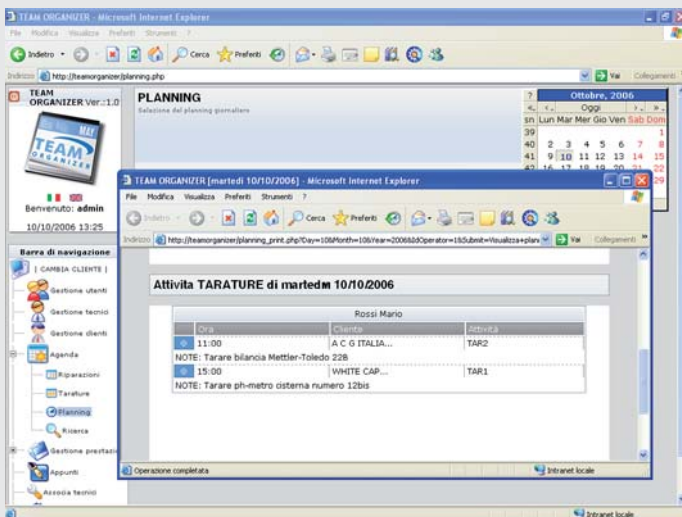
TEAM ORGANIZER - Microsoft Internet Explorer

File Modifica Visualizza Preferiti Strumenti ?

Indietro Cerca Preferiti

Indirizzo http://teamorganizer/planning.php Vai Collegamenti

TEAM ORGANIZER Ver.:1.0

MAY TEAM ORGANIZER

Benvenuto: admin

10/10/2006 13:25

Barra di navigazione

| CAMBIA CLIENTE |

Gestione utenti

Gestione tecnici

Gestione clienti

Agenda

Riparazioni

Tarature

Planning

Ricerca

Gestione prestazi

Appunti

Associa tecnici

PLANNING

Selezione del planning giornaliero

| ? | Ottobre, 2006 | | | | | | × |
|---|---|---|---|---|---|---|---|
| « | ‹ | Oggi | | | › | » | |
| sn | Lun | Mar | Mer | Gio | Ven | Sab | Dom |
| 39 | | | | | | | 1 |
| 40 | 2 | 3 | 4 | 5 | 6 | 7 | 8 |
| 41 | 9 | 10 | 11 | 12 | 13 | 14 | 15 |
| 42 | 16 | 17 | 18 | 19 | 20 | 21 | 22 |
| | | | | | | | 29 |

TEAM ORGANIZER [martedi 10/10/2006] - Microsoft Internet Explorer

File Modifica Visualizza Preferiti Strumenti ?

Indietro Cerca Preferiti

Indirizzo http://teamorganizer/planning_print.php?Day=10&Month=10&Year=2006&IdOperator=1&Submit=Visualizza+plan Vai Collegamenti

Attivita TARATURE di martedм 10/10/2006

Rossi Mario

| Ora | Cliente | Attività |
|---|---|---|
| 11:00 | A C G ITALIA... | TAR2 |
| NOTE: Tarare bilancia Mettler-Toledo 228 | | |
| 15:00 | WHITE CAP... | TAR1 |
| NOTE: Tarare ph-metro cisterna numero 12bis | | |

Operazione completata

Intranet locale

Intranet locale